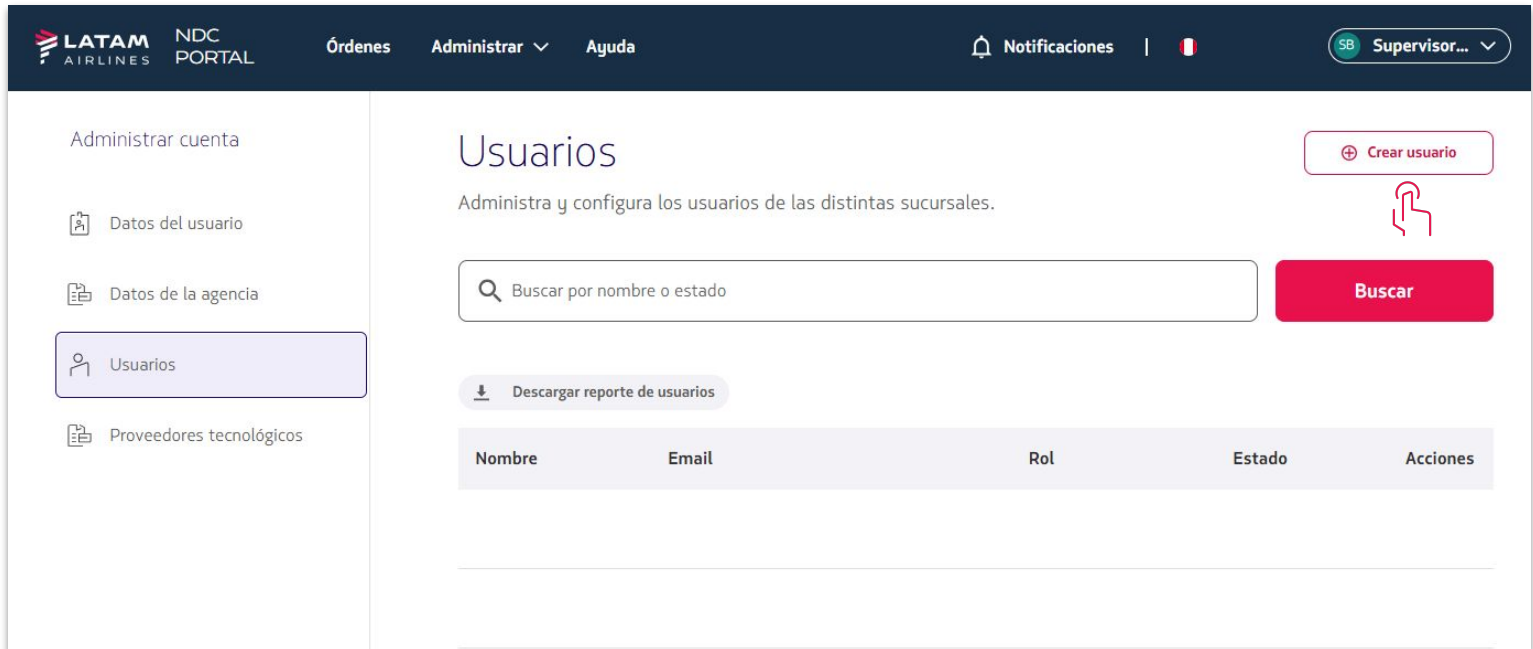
LATAM AIRLINES NDC PORTAL Órdenes Administrar Ayuda Notificaciones | SB Supervisor...

Administrar cuenta

Datos del usuario

Datos de la agencia

Usuarios

Proveedores tecnológicos

Usuarios

Crear usuario

Administra y configura los usuarios de las distintas sucursales.

Buscar por nombre o estado

Buscar

Descargar reporte de usuarios

| Nombre | Email | Rol | Estado | Acciones |
|---|---|---|---|---|